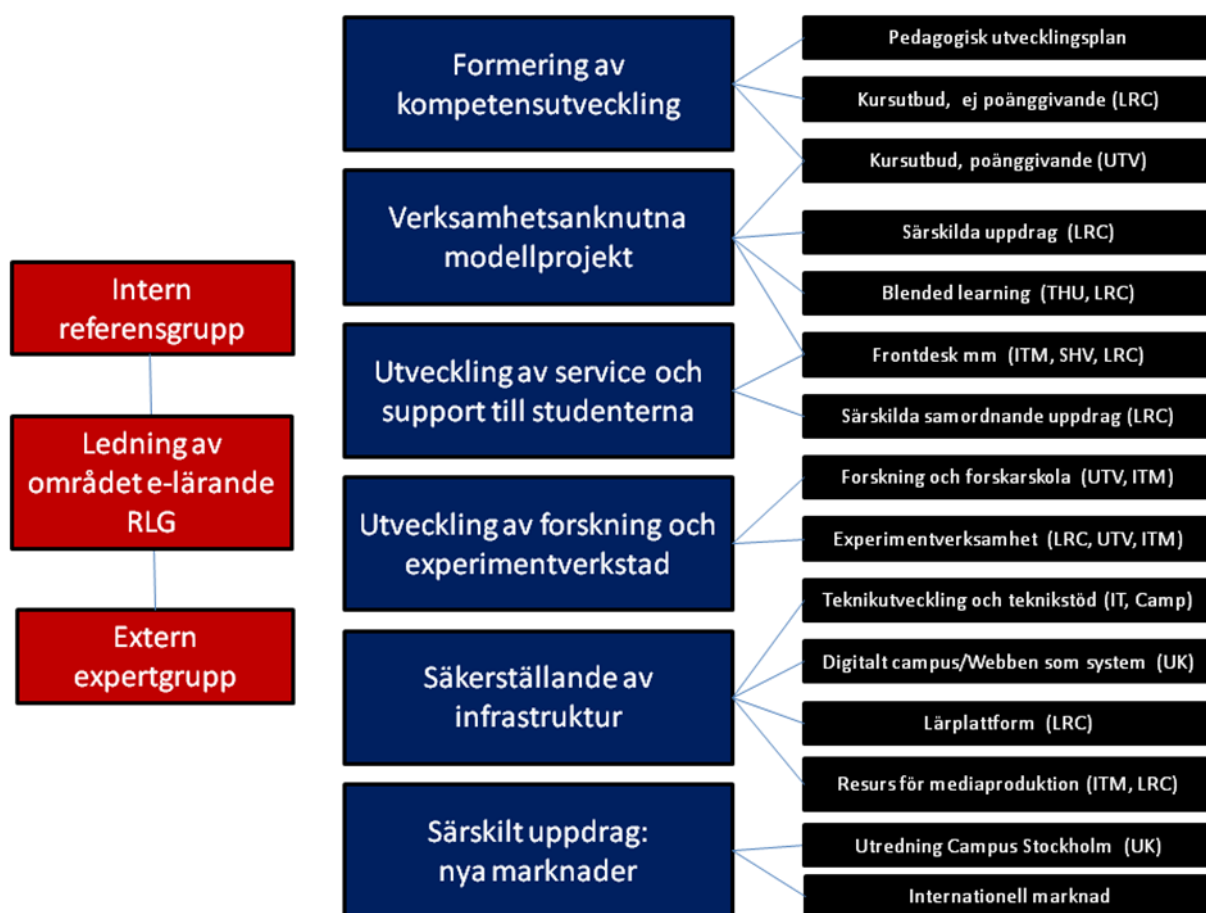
Intern referensgrupp

Ledning av området e-lärande RLG

Extern expertgrupp

Formering av kompetensutveckling

Verksamhetsanknutna modellprojekt

Utveckling av service och support till studenterna

Utveckling av forskning och experimentverkstad

Säkerställande av infrastruktur

Särskilt uppdrag: nya marknader

Pedagogisk utvecklingsplan

Kursutbud, ej poänggivande (LRC)

Kursutbud, poänggivande (UTV)

Särskilda uppdrag (LRC)

Blended learning (THU, LRC)

Frontdesk mm (ITM, SHV, LRC)

Särskilda samordnande uppdrag (LRC)

Forskning och forskarskola (UTV, ITM)

Experimentverksamhet (LRC, UTV, ITM)

Teknikutveckling och teknikstöd (IT, Camp)

Digitalt campus/Webben som system (UK)

Lärplattform (LRC)

Resurs för mediaproduktion (ITM, LRC)

Utredning Campus Stockholm (UK)

Internationell marknad